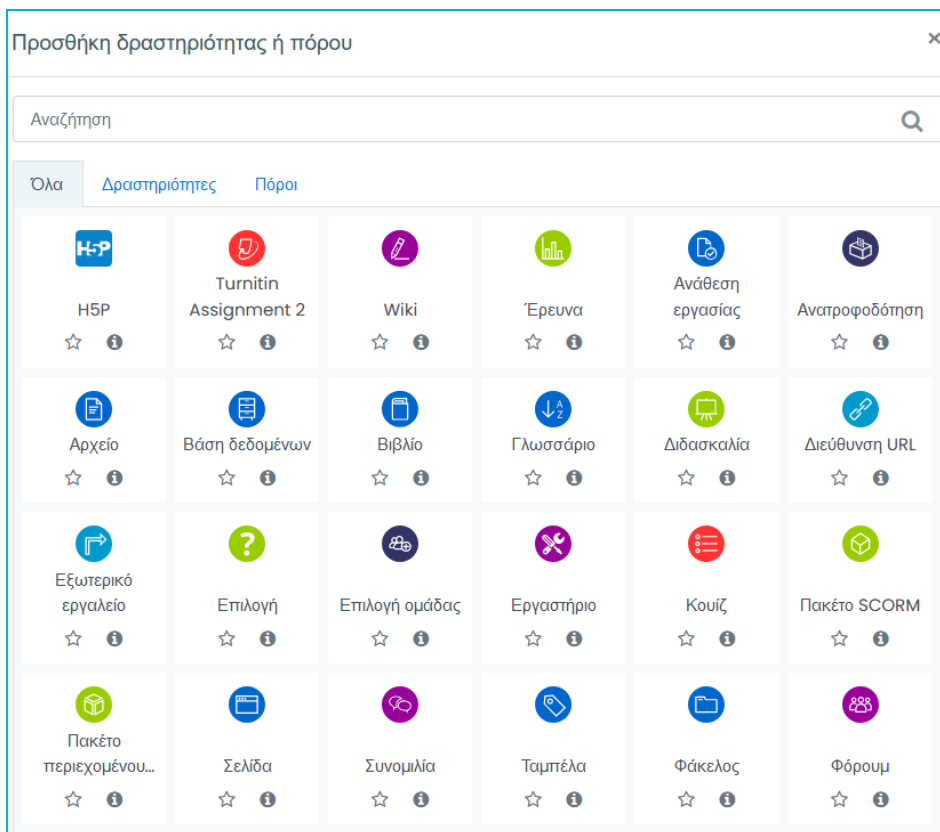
Προσθήκη δραστηριότητας ή πόρου

×

Αναζήτηση

Όλα Δραστηριότητες Πόροι

H5P

H5P

Turnitin Assignment 2

Wiki

Έρευνα

Ανάθεση εργασίας

Ανατροφοδότηση

Αρχείο

Βάση δεδομένων

Βιβλίο

Γλωσσάριο

Διδασκαλία

Διεύθυνση URL

Εξωτερικό εργαλείο

Επιλογή

Επιλογή ομάδας

Εργαστήριο

Κουίζ

Πακέτο SCORM

Πακέτο περιεχομένου...

Σελίδα

Συνομιλία

Ταμπέλα

Φάκελος

Φόρουμ